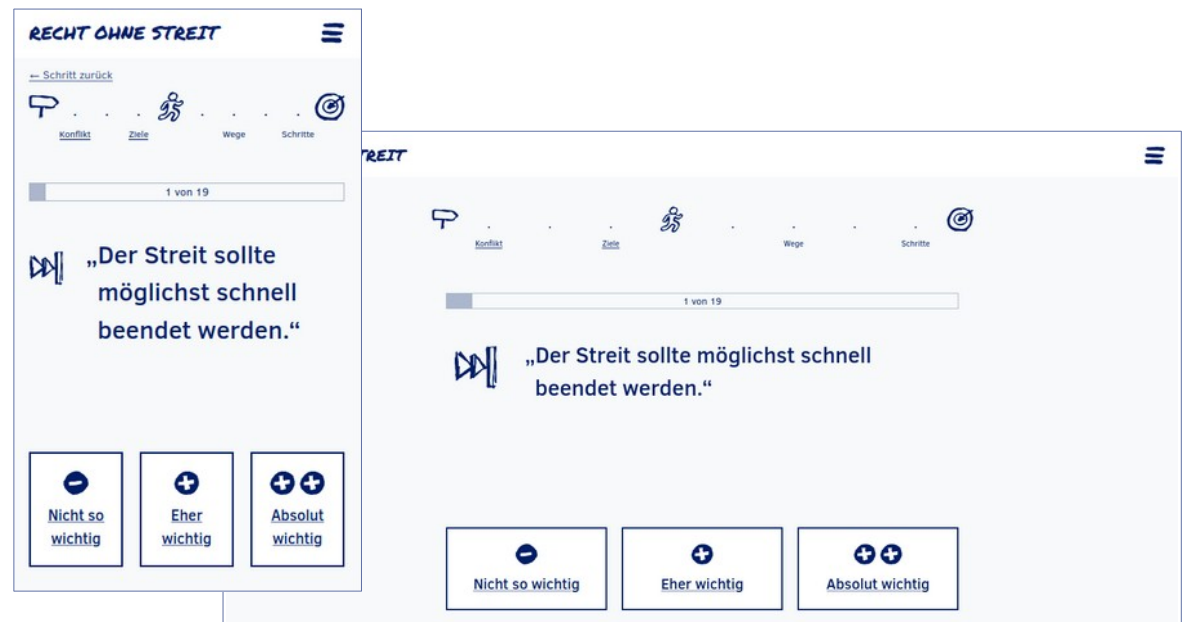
RECHT OHNE STREIT

← Schritt zurück

Konflikt Ziele Wege Schritte

1 von 19

„Der Streit sollte möglichst schnell beendet werden.“

Nicht so wichtig

Eher wichtig

Absolut wichtig

REIT

Konflikt Ziele Wege Schritte

1 von 19

„Der Streit sollte möglichst schnell beendet werden.“

Nicht so wichtig

Eher wichtig

Absolut wichtig